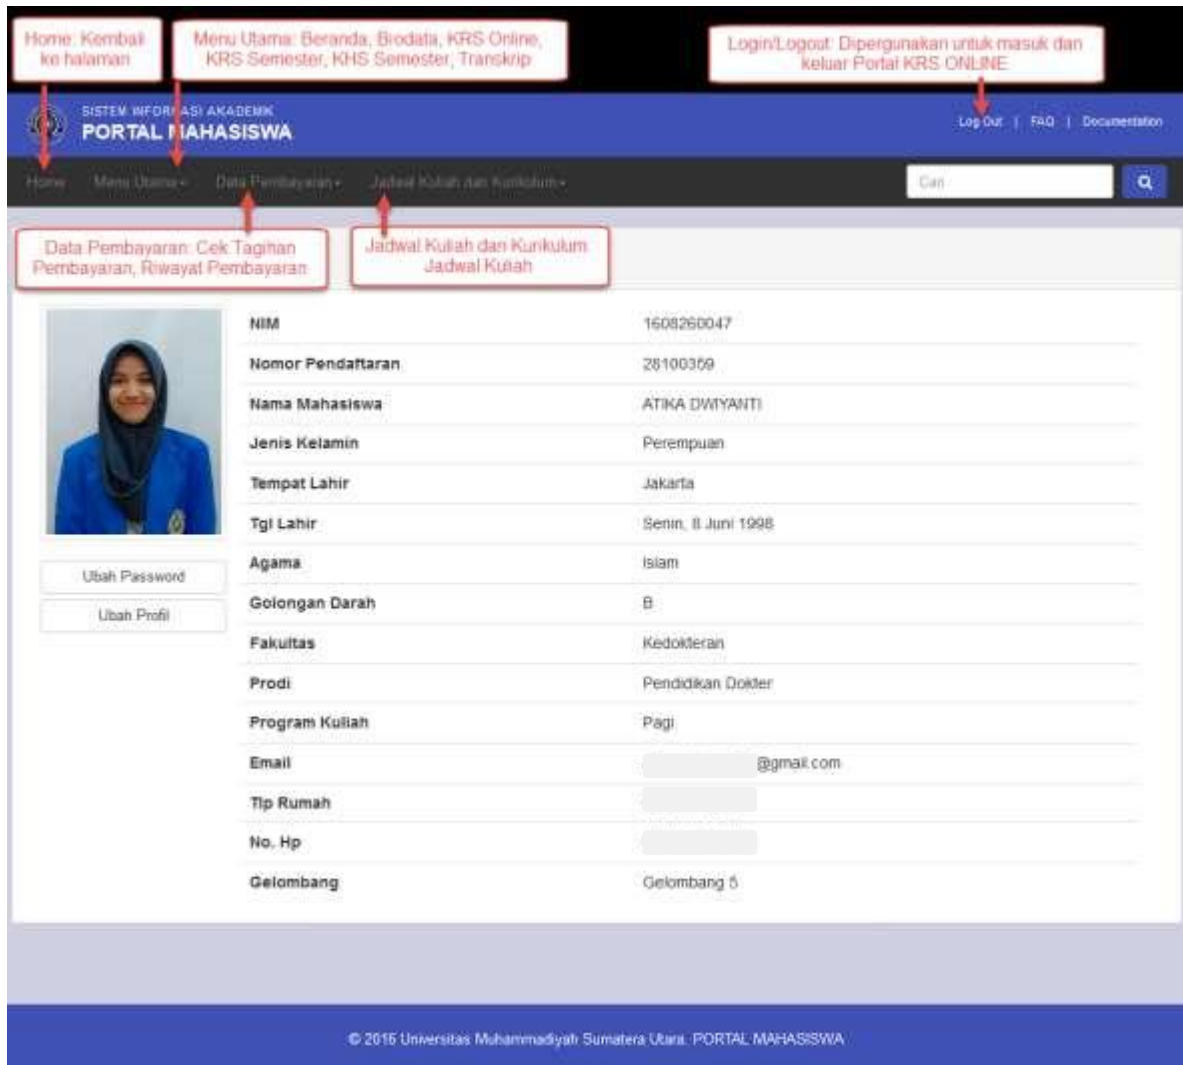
Home: Kembali ke halaman

Menu Utama: Beranda, Biodata, KRS Online, KRS Semester, KHS Semester, Transkrip

Login/Logout: Dipergunakan untuk masuk dan keluar Portal KRS ONLINE

SISTEM INFORMASI AKADEMIK
PORTAL MAHASISWA

Log Out | FAQ | Documentation

Home Menu Utama Data Pembayaran Jadwal Kuliah dan Kurikulum

Cari

Data Pembayaran: Cek Tagihan Pembayaran, Riwayat Pembayaran

Jadwal Kuliah dan Kurikulum Jadwal Kuliah

Ubah Password

Ubah Profil

| | |
|---|---|
| NIM | 1608260047 |
| Nomor Pendaftaran | 28100359 |
| Nama Mahasiswa | ATIKA DWIYANTI |
| Jenis Kelamin | Perempuan |
| Tempat Lahir | Jakarta |
| Tgl Lahir | Senin, 8 Juni 1998 |
| Agama | Islam |
| Golongan Darah | B |
| Fakultas | Kedokteran |
| Prodi | Pendidikan Dokter |
| Program Kuliah | Pagi |
| Email | @gmail.com |
| Tlp Rumah | |
| No. Hp | |
| Gelombang | Gelombang 5 |

© 2016 Universitas Muhammadiyah Sumatera Utara. PORTAL MAHASISWA